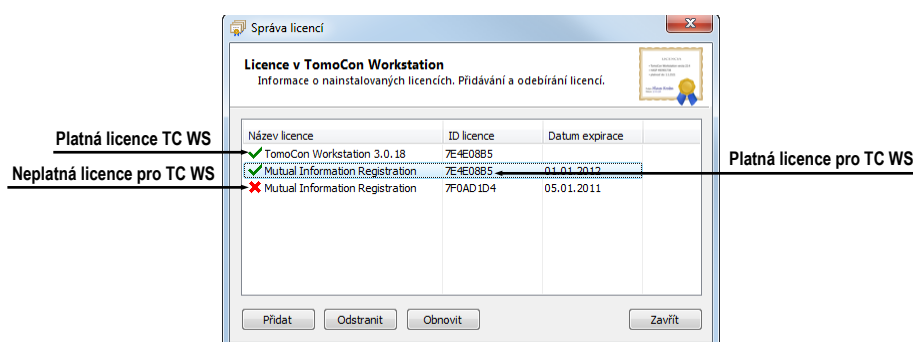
Správa licencí

Licence v TomoCon Workstation
Informace o nainstalovaných licencích. Přidávání a odebírání licencí.

Platná licence TC WS
Neplatná licence pro TC WS
Platná licence pro TC WS

| Název licence | ID licence | Datum expirace |
|---|---|---|
| TomoCon Workstation 3.0.18 | 7E4E08B5 | |
| Mutual Information Registration | 7E4E08B5 | 01.01.2012 |
| Mutual Information Registration | 7F0AD1D4 | 05.01.2011 |

Přidat
Odstranit
Obnovit
Zavřít